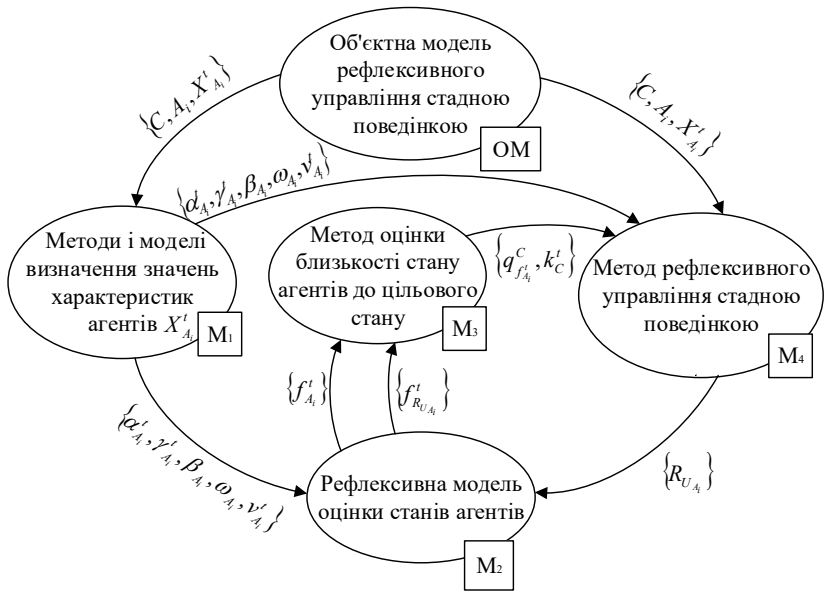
Об'єктна модель рефлексивного управління стадною поведінкою

ОМ

$\{C, A_i, X^t_{A_i}\}$

$\{C, A_i, X^t_{A_i}\}$

$\{\alpha_{A_i}, \gamma_{A_i}, \beta_{A_i}, \omega_{A_i}, \nu_{A_i}\}$

Методи і моделі визначення значень характеристик агентів $X^t_{A_i}$

M1

Метод оцінки близькості стану агентів до цільового стану

M3

$\{q^C_{f^t_{A_i}}, k^t_C\}$

Метод рефлексивного управління стадною поведінкою

M4

$\{f^t_{A_i}\}$

$\{f^t_{R_{U_{A_i}}}\}$

$\{\alpha^t_{A_i}, \gamma^t_{A_i}, \beta_{A_i}, \omega_{A_i}, \nu^t_{A_i}\}$

$\{R_{U_{A_i}}\}$

Рефлексивна модель оцінки станів агентів

M2